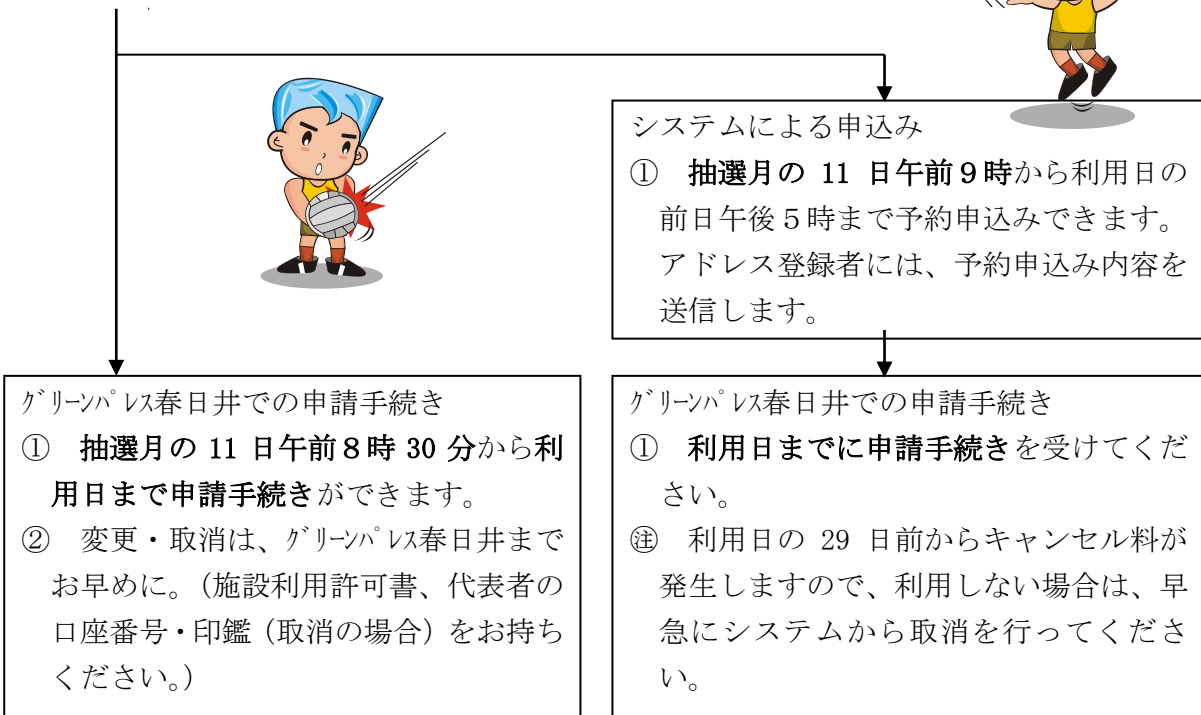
システムによる申込み

① 抽選月の 11 日午前９時から利用日の前日午後５時まで予約申込みできます。アドレス登録者には、予約申込み内容を送信します。

ｸﾞﾘｰﾝﾊﾟﾚｽ春日井での申請手続き

① 抽選月の 11 日午前８時 30 分から利用日まで申請手続きができます。

② 変更・取消は、ｸﾞﾘｰﾝﾊﾟﾚｽ春日井までお早めに。（施設利用許可書、代表者の口座番号・印鑑（取消の場合）をお持ちください。）

ｸﾞﾘｰﾝﾊﾟﾚｽ春日井での申請手続き

① 利用日までに申請手続きを受けてください。

㊟ 利用日の 29 日前からキャンセル料が発生しますので、利用しない場合は、早急にシステムから取消を行ってください。